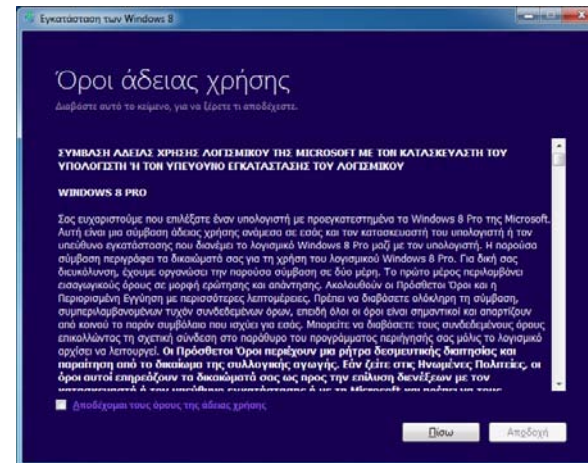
Εγκατάσταση των Windows 8

Όροι άδειας χρήσης

Διαβάστε αυτό το κείμενο, για να δείξετε τι αποδέχεστε.

ΣΥΜΒΑΣΗ ΑΔΕΙΑΣ ΧΡΗΣΗΣ ΛΟΓΙΣΜΙΚΟΥ ΤΗΣ MICROSOFT ΜΕ ΤΟΝ ΚΑΤΑΣΚΕΥΑΣΤΗ ΤΟΥ ΥΠΟΛΟΓΙΣΤΗ Ή ΤΟΝ ΥΠΕΥΘΥΝΟ ΕΓΚΑΤΑΣΤΑΣΗΣ ΤΟΥ ΛΟΓΙΣΜΙΚΟΥ

WINDOWS 8 PRO

Σας ευχαριστούμε που επιλέξατε έναν υπολογιστή με προεγκατεστημένα τα Windows 8 Pro της Microsoft. Αυτή είναι μια σύμβαση άδειας χρήσης ανάμεσα σε εσάς και τον κατασκευαστή του υπολογιστή ή τον υπεύθυνο εγκατάστασης που διανέμει το λογισμικό Windows 8 Pro μαζί με τον υπολογιστή. Η παρούσα σύμβαση περιγράφει τα δικαιώματά σας για τη χρήση του λογισμικού Windows 8 Pro. Για δική σας διευκόλυνση, έχουμε οργανώσει την παρούσα σύμβαση σε δύο μέρη. Το πρώτο μέρος περιλαμβάνει εισαγωγικούς όρους σε μορφή ερώτησης και απάντησης. Ακολουθούν οι Πρόσθετοι Όροι και η Περιορισμένη Εγγύηση με περισσότερες λεπτομέρειες. Πρέπει να διαβάσετε ολόκληρη τη σύμβαση, συμπεριλαμβανομένων τυχόν συνδεδεμένων όρων, επειδή όλοι οι όροι είναι σημαντικοί και απαρτίζουν από κοινού το παρόν συμβόλαιο που ισχύει για εσάς. Μπορείτε να διαβάσετε τους συνδεδεμένους όρους επικολλώντας τη σχετική σύνδεση στο παράθυρο του προγράμματος περιήγησής σας μόλις το λογισμικό αρχίσει να λειτουργεί. Οι Πρόσθετοι Όροι περιέχουν μια ρήτρα δεσμευτικής διαιτησίας και παραίτηση από το δικαίωμα της συλλογικής αγωγής. Εάν ζείτε στις Ηνωμένες Πολιτείες, οι όροι αυτοί επηρεάζουν τα δικαιώματά σας ως προς την επίλυση διενέξεων με τον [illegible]

Αποδέχομαι τους όρους της άδειας χρήσης

Πίσω

Αποδοχή